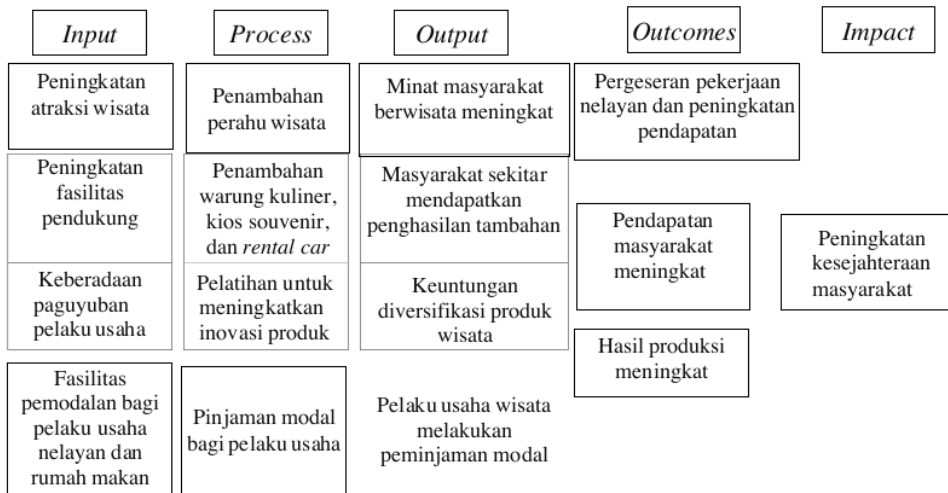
| *Input* | *Process* | *Output* | *Outcomes* | *Impact* |
|---|---|---|---|---|
| Peningkatan atraksi wisata | Penambahan perahu wisata | Minat masyarakat berwisata meningkat | Pergeseran pekerjaan nelayan dan peningkatan pendapatan | |
| Peningkatan fasilitas pendukung | Penambahan warung kuliner, kios souvenir, dan *rental car* | Masyarakat sekitar mendapatkan penghasilan tambahan | Pendapatan masyarakat meningkat | Peningkatan kesejahteraan masyarakat |
| Keberadaan paguyuban pelaku usaha | Pelatihan untuk meningkatkan inovasi produk | Keuntungan diversifikasi produk wisata | Hasil produksi meningkat | |
| Fasilitas pemodalan bagi pelaku usaha nelayan dan rumah makan | Pinjaman modal bagi pelaku usaha | Pelaku usaha wisata melakukan peminjaman modal | | |